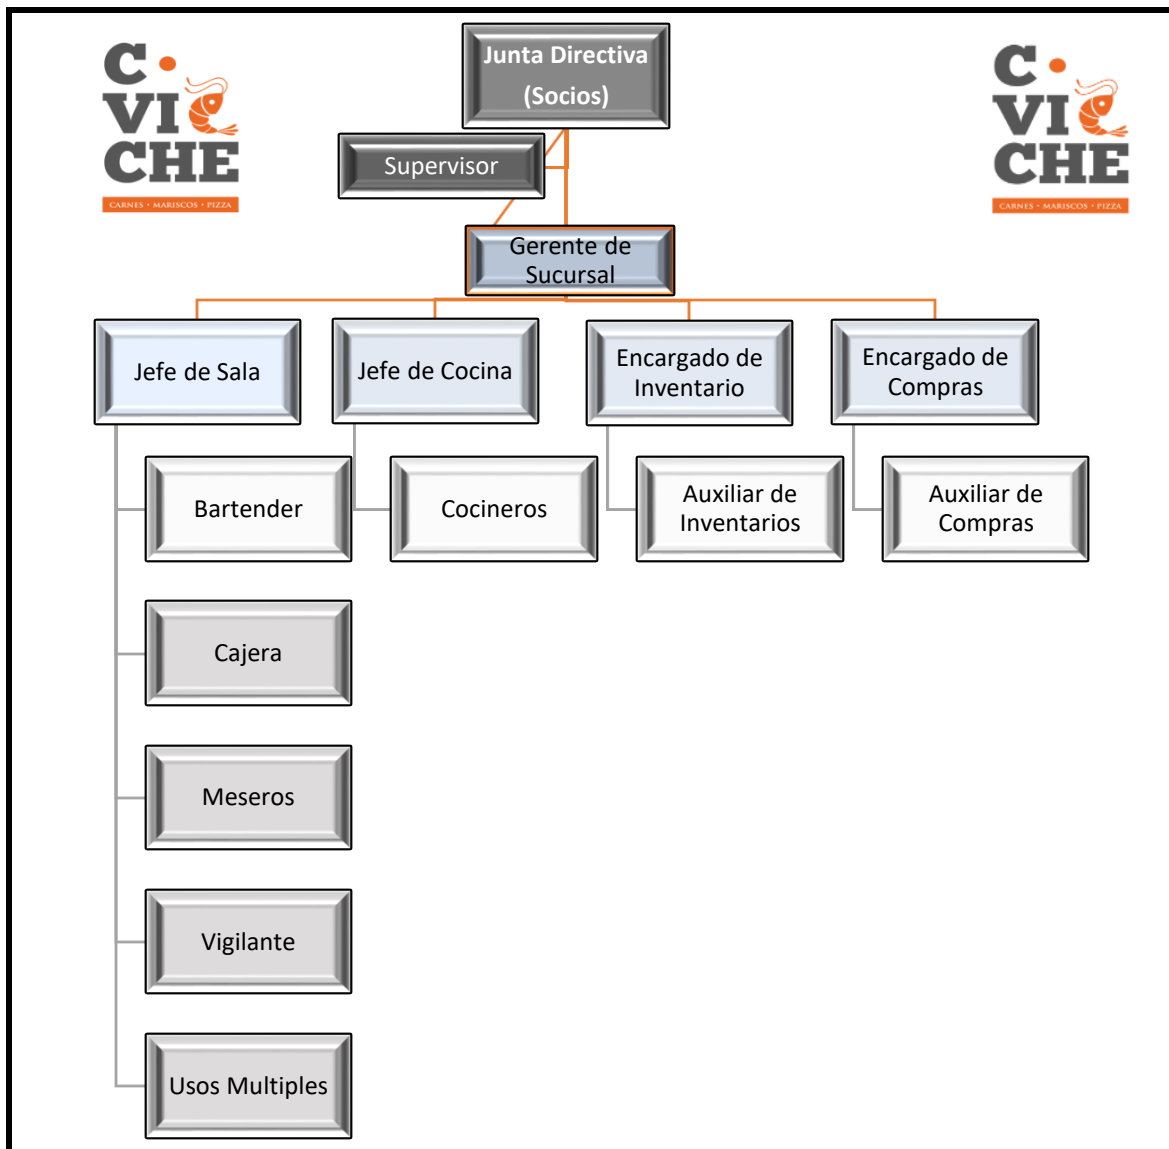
C
VI
CHE
CARNES • MARISCOS • PIZZA

Junta Directiva
(Socios)

C
VI
CHE
CARNES • MARISCOS • PIZZA

Supervisor

Gerente de Sucursal

Jefe de Sala

Jefe de Cocina

Encargado de Inventario

Encargado de Compras

Bartender

Cocineros

Auxiliar de Inventarios

Auxiliar de Compras

Cajera

Meseros

Vigilante

Usos Multiples